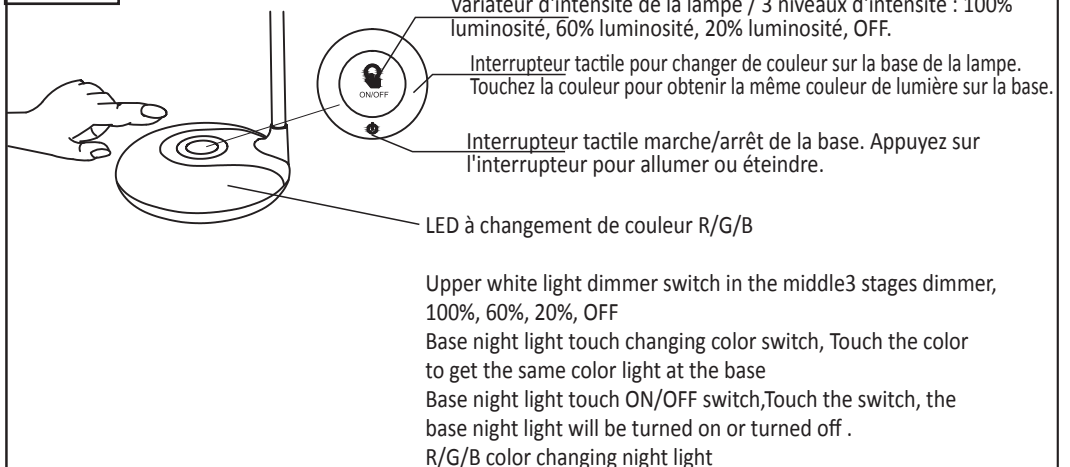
Variateur d'intensité de la lampe / 3 niveaux d'intensité : 100% luminosité, 60% luminosité, 20% luminosité, OFF.

ON/OFF

Interrupteur tactile pour changer de couleur sur la base de la lampe. Touchez la couleur pour obtenir la même couleur de lumière sur la base.

Interrupteur tactile marche/arrêt de la base. Appuyez sur l'interrupteur pour allumer ou éteindre.

LED à changement de couleur R/G/B

Upper white light dimmer switch in the middle3 stages dimmer, 100%, 60%, 20%, OFF
Base night light touch changing color switch, Touch the color to get the same color light at the base
Base night light touch ON/OFF switch,Touch the switch, the base night light will be turned on or turned off .
R/G/B color changing night light